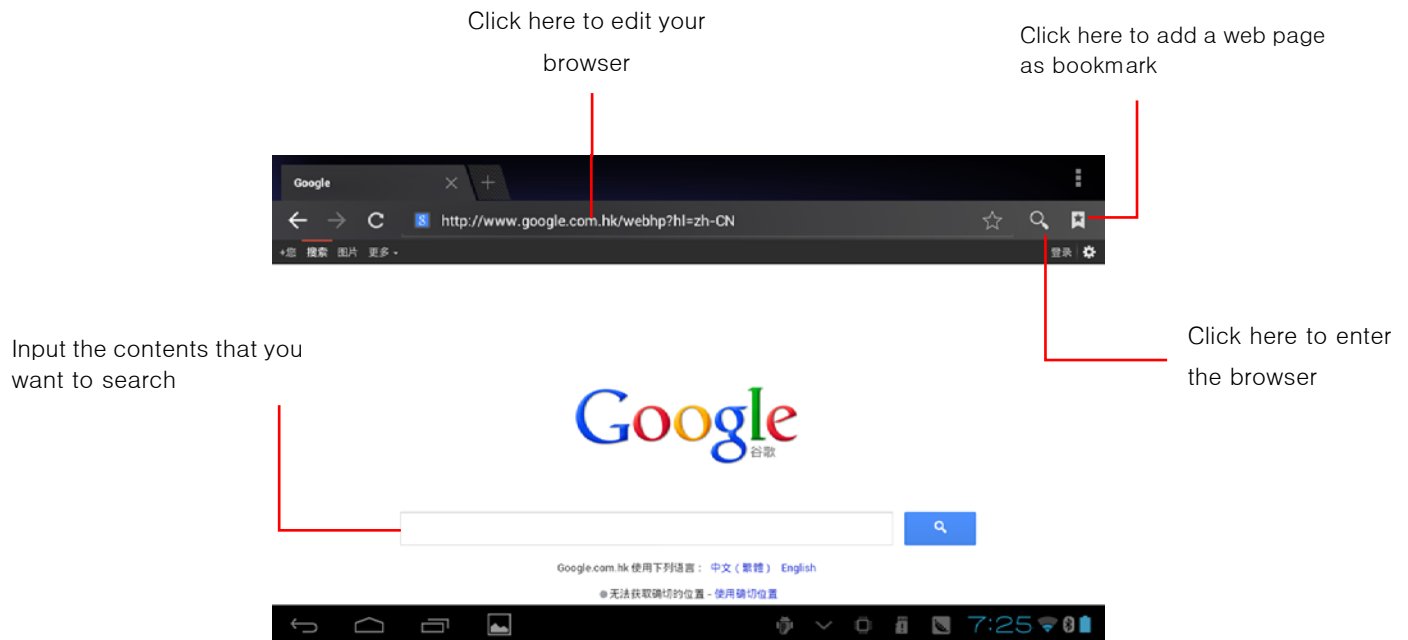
Click here to edit your browser

Click here to add a web page as bookmark

Google

http://www.google.com.hk/webhp?hl=zh-CN

+您 搜索 图片 更多 ▾

登录

Click here to enter the browser

Input the contents that you want to search

Google
谷歌

Google.com.hk 使用下列语言： 中文（繁體） English

无法获取确切的位置 - 使用确切位置

7:25